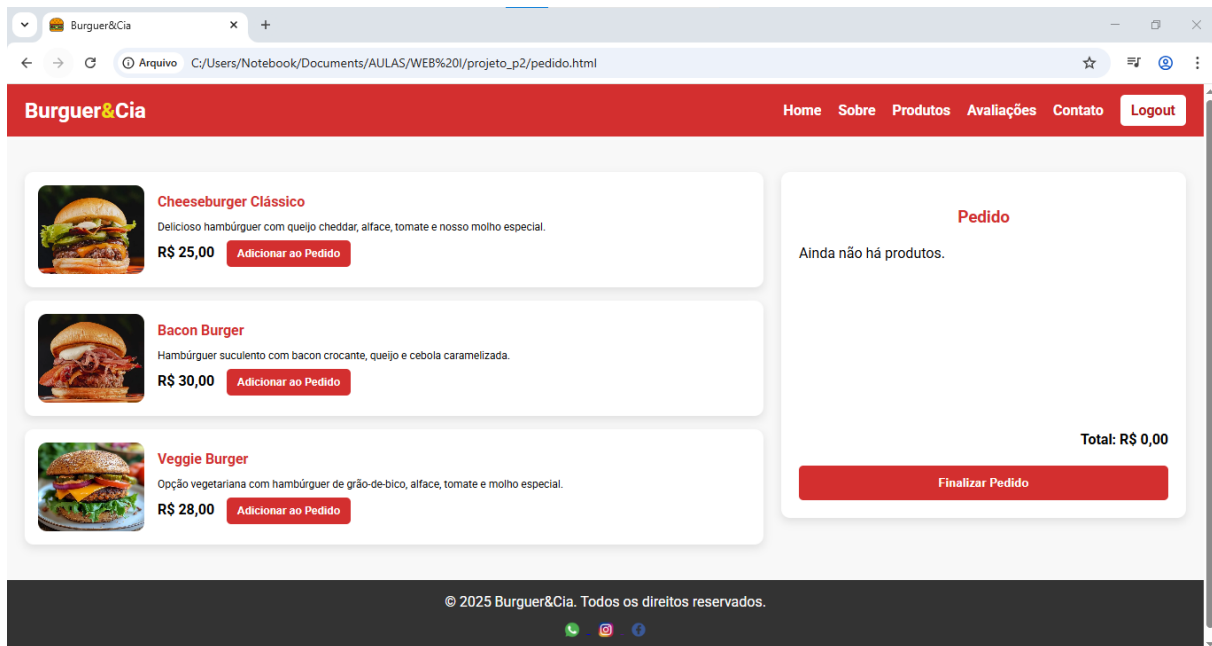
Burguer&Cia

Arquivo C:/Users/Notebook/Documents/AULAS/WEB%20I/projeto_p2/pedido.html

Burguer&Cia

Home Sobre Produtos Avaliações Contato Logout

Cheeseburger Clássico

Delicioso hambúrguer com queijo cheddar, alface, tomate e nosso molho especial.

R$ 25,00 Adicionar ao Pedido

Bacon Burger

Hambúrguer suculento com bacon crocante, queijo e cebola caramelizada.

R$ 30,00 Adicionar ao Pedido

Veggie Burger

Opção vegetariana com hambúrguer de grão-de-bico, alface, tomate e molho especial.

R$ 28,00 Adicionar ao Pedido

Pedido

Ainda não há produtos.

Total: R$ 0,00

Finalizar Pedido

© 2025 Burguer&Cia. Todos os direitos reservados.